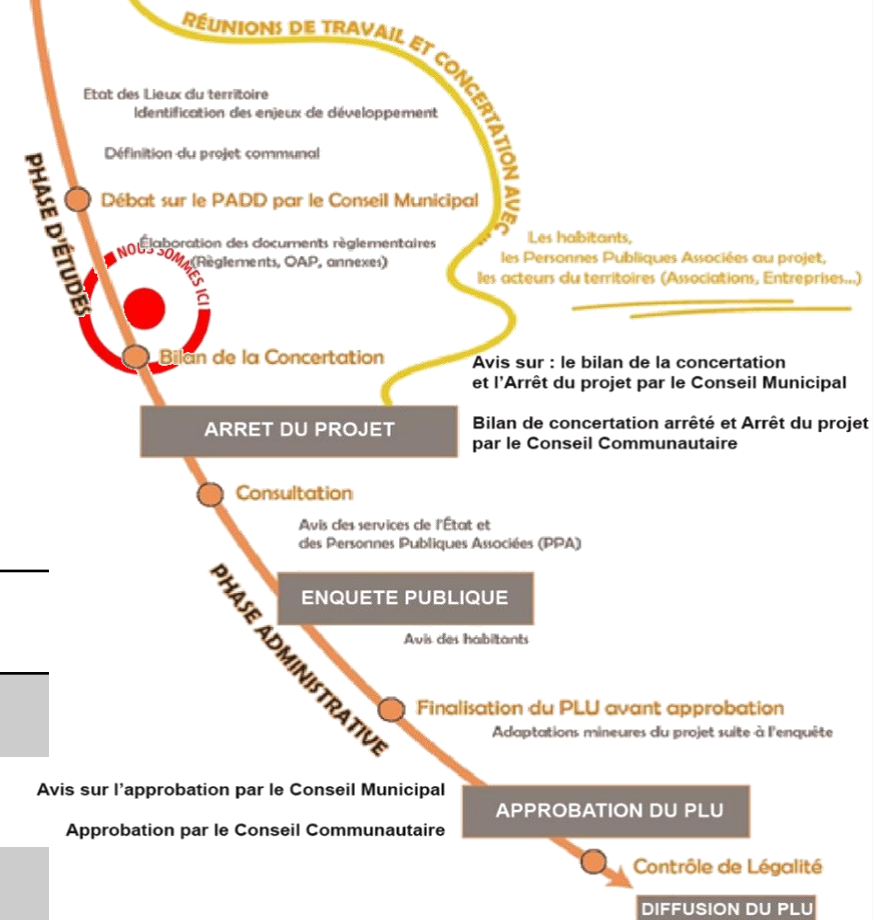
RÉUNIONS DE TRAVAIL ET CONCERTATION AVEC

Etat des Lieux du territoire
Identification des enjeux de développement

Définition du projet communal

PHASE D'ÉTUDES

Débat sur le PADD par le Conseil Municipal

NOUS SOMMES ICI

Élaboration des documents règlementaires (Règlements, OAP, annexes)

Les habitants,
les Personnes Publiques Associées au projet,
les acteurs du territoires (Associations, Entreprises...)

Bilan de la Concertation

Avis sur : le bilan de la concertation et l'Arrêt du projet par le Conseil Municipal

ARRET DU PROJET

Bilan de concertation arrêté et Arrêt du projet par le Conseil Communautaire

Consultation

Avis des services de l'État et des Personnes Publiques Associées (PPA)

PHASE ADMINISTRATIVE

ENQUETE PUBLIQUE

Avis des habitants

Finalisation du PLU avant approbation

Adaptations mineures du projet suite à l'enquête

Avis sur l'approbation par le Conseil Municipal

APPROBATION DU PLU

Approbation par le Conseil Communautaire

Contrôle de Légalité

DIFFUSION DU PLU